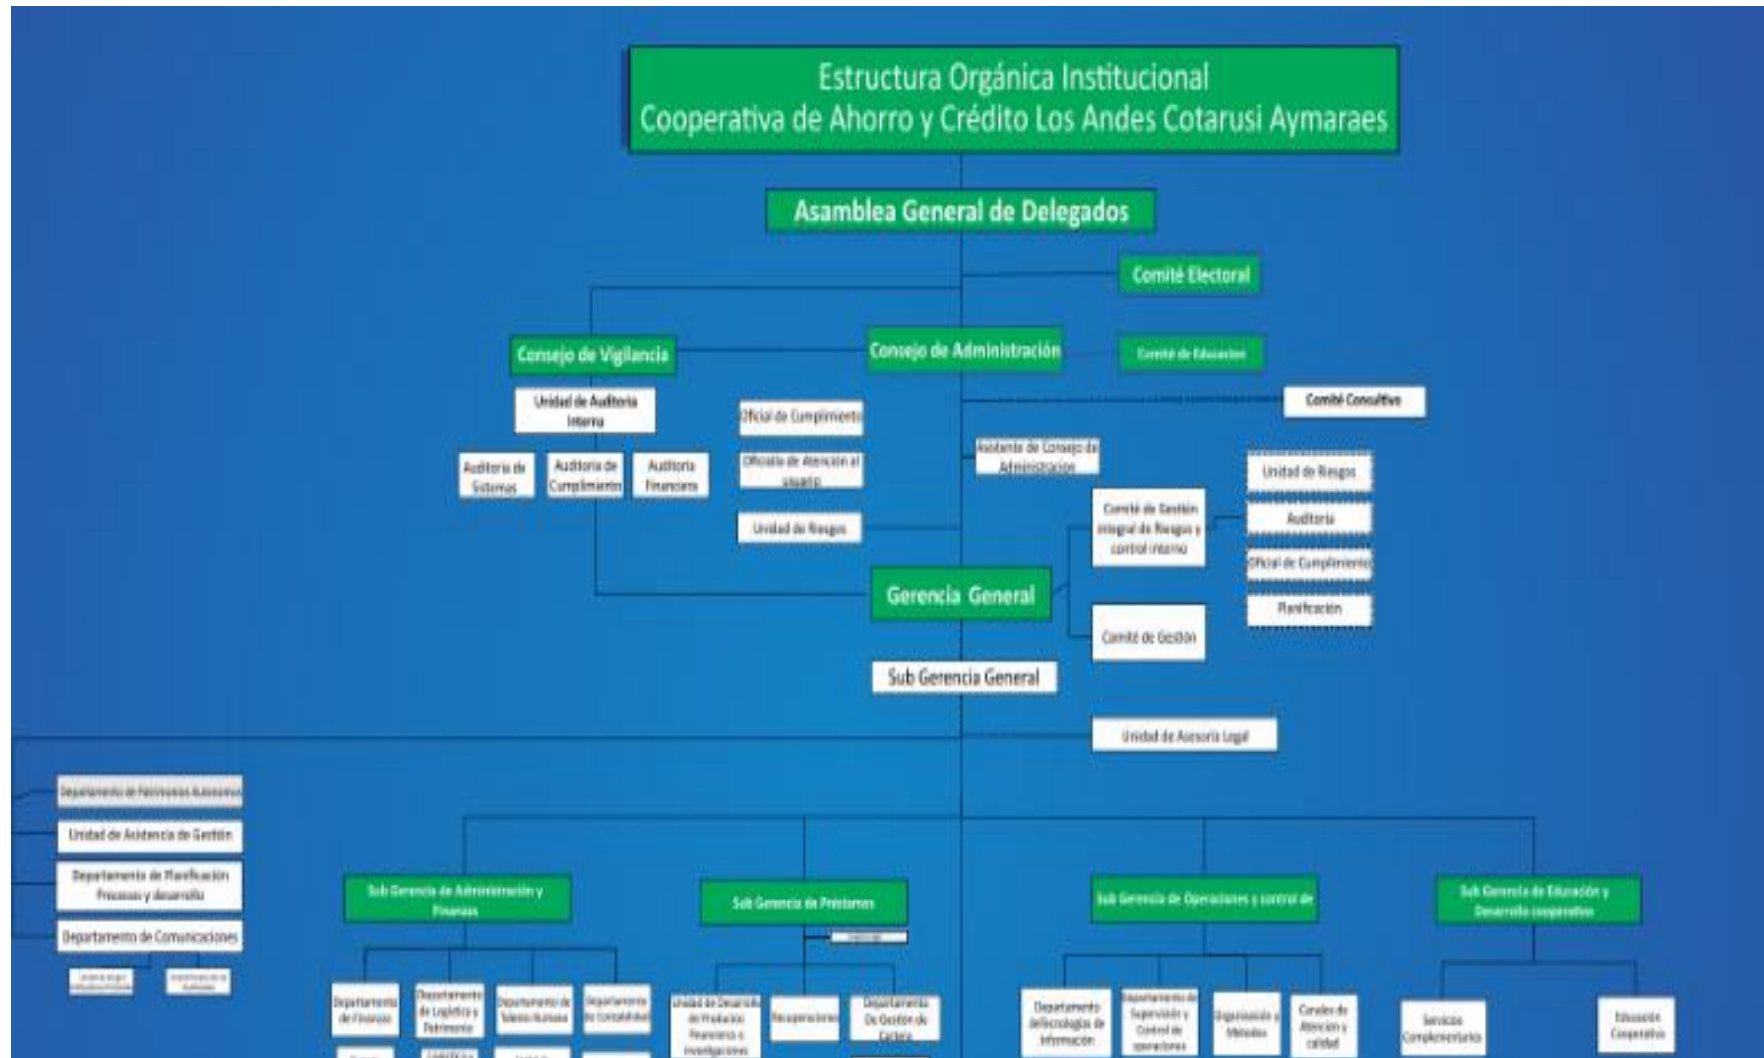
Estructura Orgánica Institucional
Cooperativa de Ahorro y Crédito Los Andes Cotarusi Aymaraes

Asamblea General de Delegados

Comité Electoral

Consejo de Vigilancia

Consejo de Administración

Comité de Educación

Comité Consultivo

Unidad de Auditoria Interna

Auditoria de Sistemas

Auditoria de Cumplimiento

Auditoria Financiera

Oficial de Cumplimiento

Oficialía de Atención al usuario

Unidad de Riesgos

Asistente de Consejo de Administración

Comité de Gestión integral de Riesgos y control interno

Unidad de Riesgos

Auditoria

Oficial de Cumplimiento

Planificación

Gerencia General

Comité de Gestión

Sub Gerencia General

Unidad de Asesoría Legal

Departamento de Patrimonios Autónomos

Unidad de Asistencia de Gestión

Departamento de Planificación Procesos y desarrollo

Departamento de Comunicaciones

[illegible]

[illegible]

Sub Gerencia de Administración y Finanzas

Sub Gerencia de Préstamos

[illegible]

Sub Gerencia de Operaciones y control de

Sub Gerencia de Educación y Desarrollo cooperativo

Departamento de Finanzas

Departamento de Logística y Patrimonio

Departamento de Talento Humano

Departamento de Contabilidad

Unidad de Desarrollo de Productos Financieros e Investigaciones

Recuperaciones

Departamento De Gestión de Cartera

Departamento deTecnologías de Información

Departamento de Supervisión y Control de operaciones

Organización y Métodos

Canales de Atención y calidad

Servicios Complementarios

Educación Cooperativa

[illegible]

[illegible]

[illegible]

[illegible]